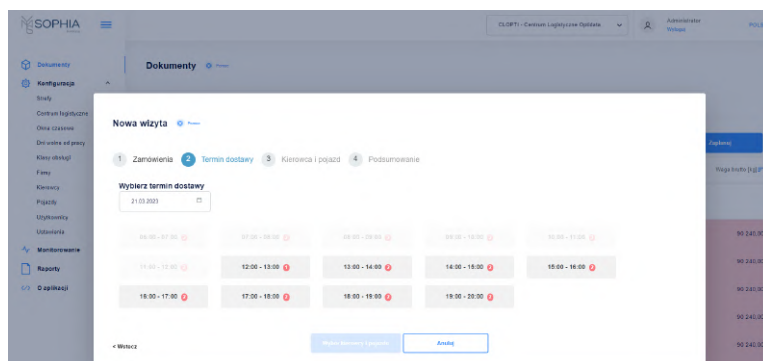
SOPHIA

CLOPTI - Centrum Logistyczne Opitanie
Administrator
Wyloguj
POL

Dokumenty
Konfiguracja
Strefy
Centrum logistyczne
Okna czasowe
Dni wolne od pracy
Klasy obsługi
Firmy
Kierowcy
Pojazdy
Użytkownicy
Ustawienia
Monitorowanie
Raporty
O aplikacji

Dokumenty

Zapłacaj
Waga brutto [kg]
90 240,00
90 240,00
90 240,00
90 240,00
90 240,00
90 240,00

Nowa wizyta

1 Zamówienia 2 Termin dostawy 3 Kierowca i pojazd 4 Podsumowanie

Wybierz termin dostawy
21.03.2023

06:00 - 07:00
07:00 - 08:00
08:00 - 09:00
09:00 - 10:00
10:00 - 11:00
11:00 - 12:00
12:00 - 13:00
13:00 - 14:00
14:00 - 15:00
15:00 - 16:00
16:00 - 17:00
17:00 - 18:00
18:00 - 19:00
19:00 - 20:00

< Wstecz
Wybierz kierowcę i pojazd
Anuluj